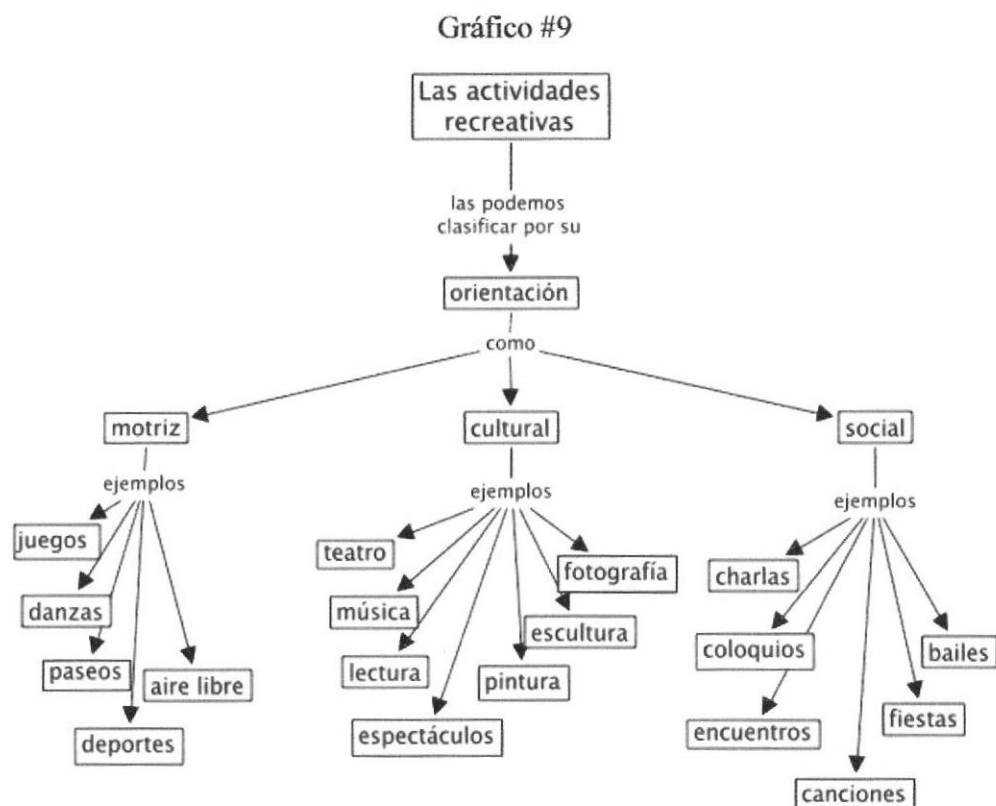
Gráfico #9

Las actividades recreativas

las podemos clasificar por su

orientación

como

motriz

ejemplos

juegos

danzas

paseos

aire libre

deportes

cultural

ejemplos

teatro

música

lectura

espectáculos

pintura

escultura

fotografía

social

ejemplos

charlas

coloquios

encuentros

canciones

fiestas

bailes